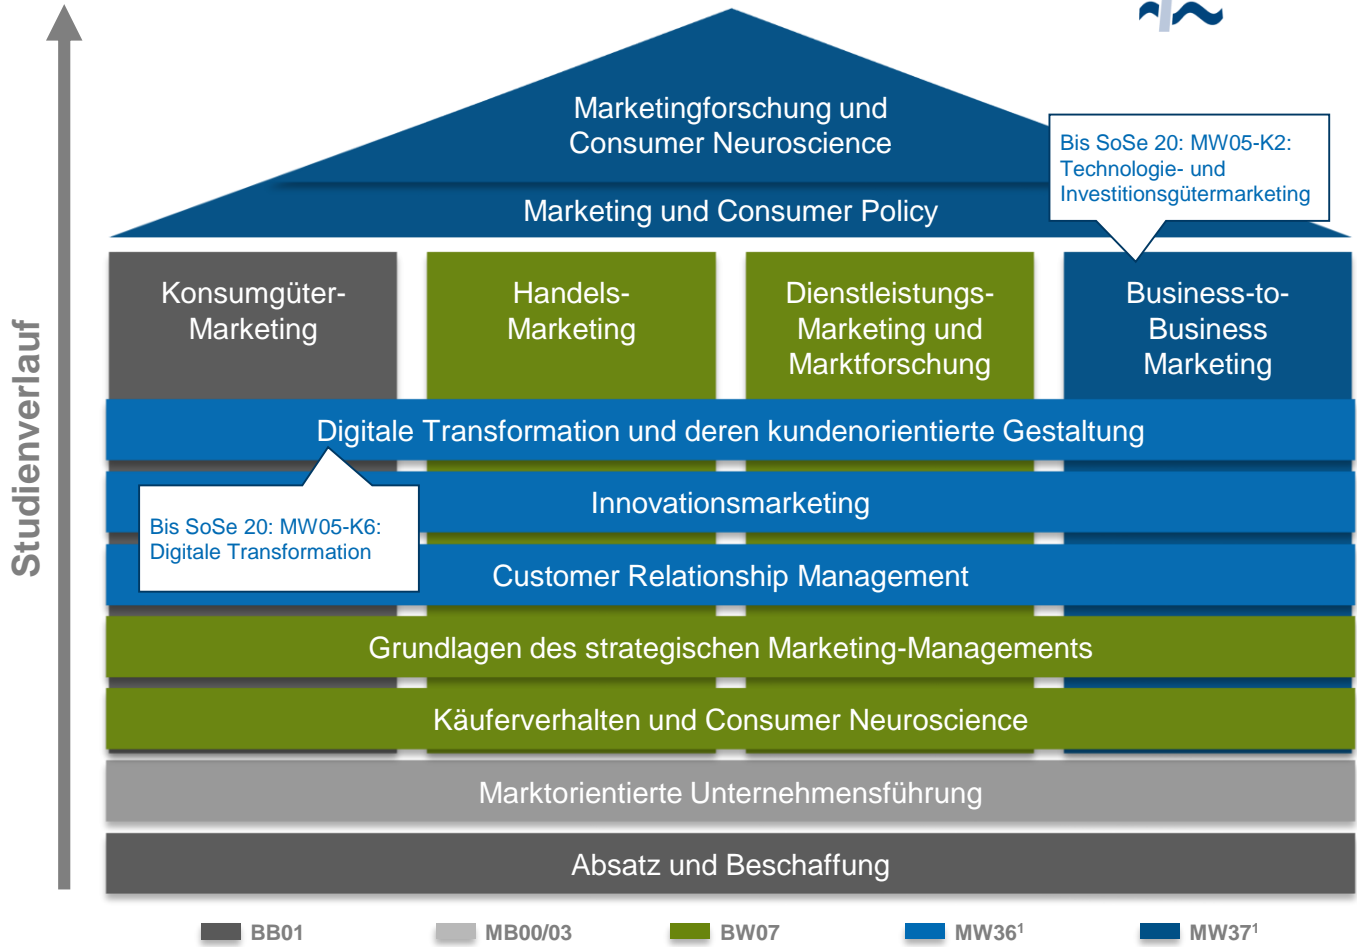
Studienverlauf

Marketingforschung und Consumer Neuroscience

Marketing und Consumer Policy

Bis SoSe 20: MW05-K2: Technologie- und Investitionsgütermarketing

Konsumgüter-Marketing

Handels-Marketing

Dienstleistungs-Marketing und Marktforschung

Business-to-Business Marketing

Digitale Transformation und deren kundenorientierte Gestaltung

Innovationsmarketing

Bis SoSe 20: MW05-K6: Digitale Transformation

Customer Relationship Management

Grundlagen des strategischen Marketing-Managements

Käuferverhalten und Consumer Neuroscience

Marktorientierte Unternehmensführung

Absatz und Beschaffung

BB01 MB00/03 BW07 MW36$^1$ MW37$^1$